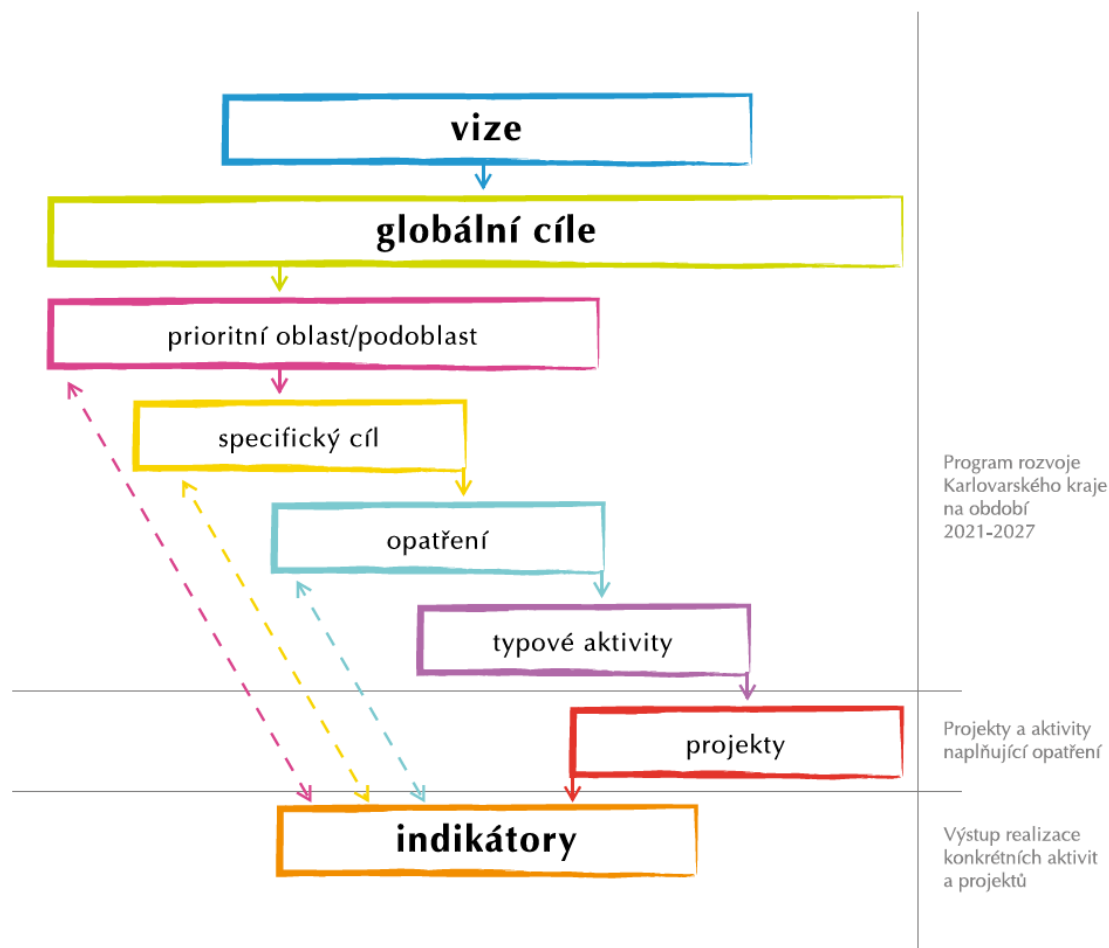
vize

globální cíle

prioritní oblast/podoblast

specifický cíl

opatření

typové aktivity

projekty

indikátory

Program rozvoje Karlovarského kraje na období 2021-2027

Projekty a aktivity naplňující opatření

Výstup realizace konkrétních aktivit a projektů